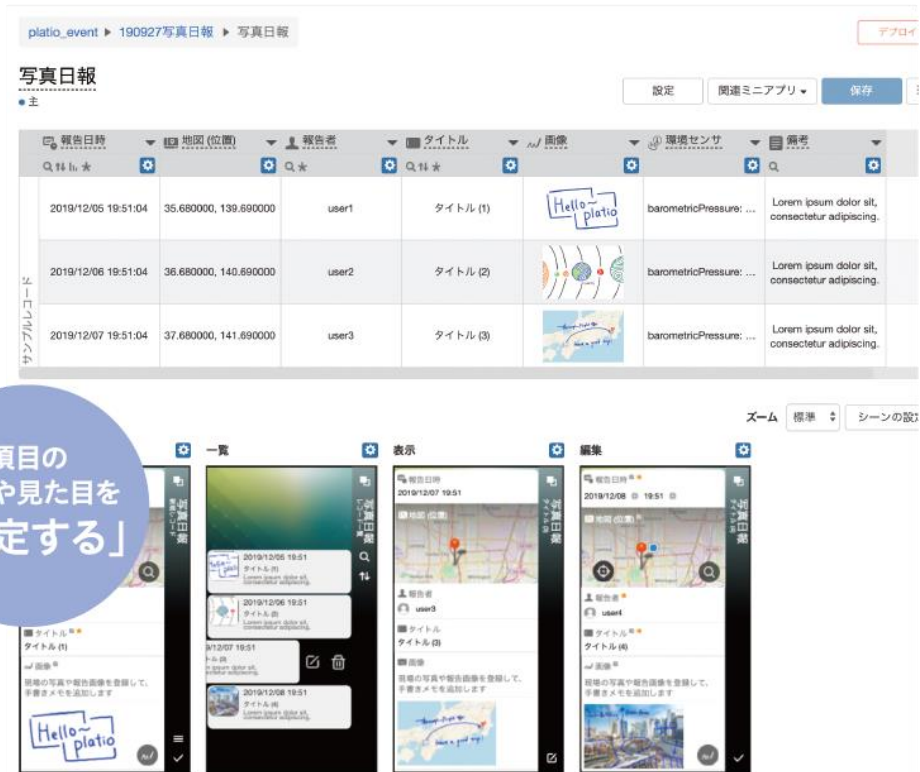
platio_event ▶ 190927写真日報 ▶ 写真日報

デプロイ

写真日報
● 主

設定　関連ミニアプリ ▾　保存

| | 報告日時 | 地図 (位置) | 報告者 | タイトル | 画像 | 環境センサ | 備考 |
|---|---|---|---|---|---|---|---|
| サンプルレコード | 2019/12/05 19:51:04 | 35.680000, 139.690000 | user1 | タイトル (1) | Hello~ platio | barometricPressure: ... | Lorem ipsum dolor sit, consectetur adipiscing. |
| | 2019/12/06 19:51:04 | 36.680000, 140.690000 | user2 | タイトル (2) | | barometricPressure: ... | Lorem ipsum dolor sit, consectetur adipiscing. |
| | 2019/12/07 19:51:04 | 37.680000, 141.690000 | user3 | タイトル (3) | | barometricPressure: ... | Lorem ipsum dolor sit, consectetur adipiscing. |

ズーム　標準　シーンの設

頁目の
や見た目を
定する」

一覧　表示　編集

写真日報

タイトル
タイトル (1)
画像
現場の写真や報告画像を登録して、手書きメモを追加します
Hello~ platio

2019/12/05 19:51
タイトル (1)
Lorem ipsum dolor sit, consectetur adipiscing.
2019/12/06 19:51
タイトル (2)
Lorem ipsum dolor sit, consectetur adipiscing.
9/12/07 19:51
トル (3)
2019/12/08 19:51
タイトル (4)
Lorem ipsum dolor sit, consectetur adipiscing.

報告日時
2019/12/07 19:51
地図 (位置)
報告者
user3
タイトル
タイトル (3)
画像
現場の写真や報告画像を登録して、手書きメモを追加します

報告日時
2019/12/08 19:51
地図 (位置)
報告者
user4
タイトル
タイトル (4)
画像
現場の写真や報告画像を登録して、手書きメモを追加します